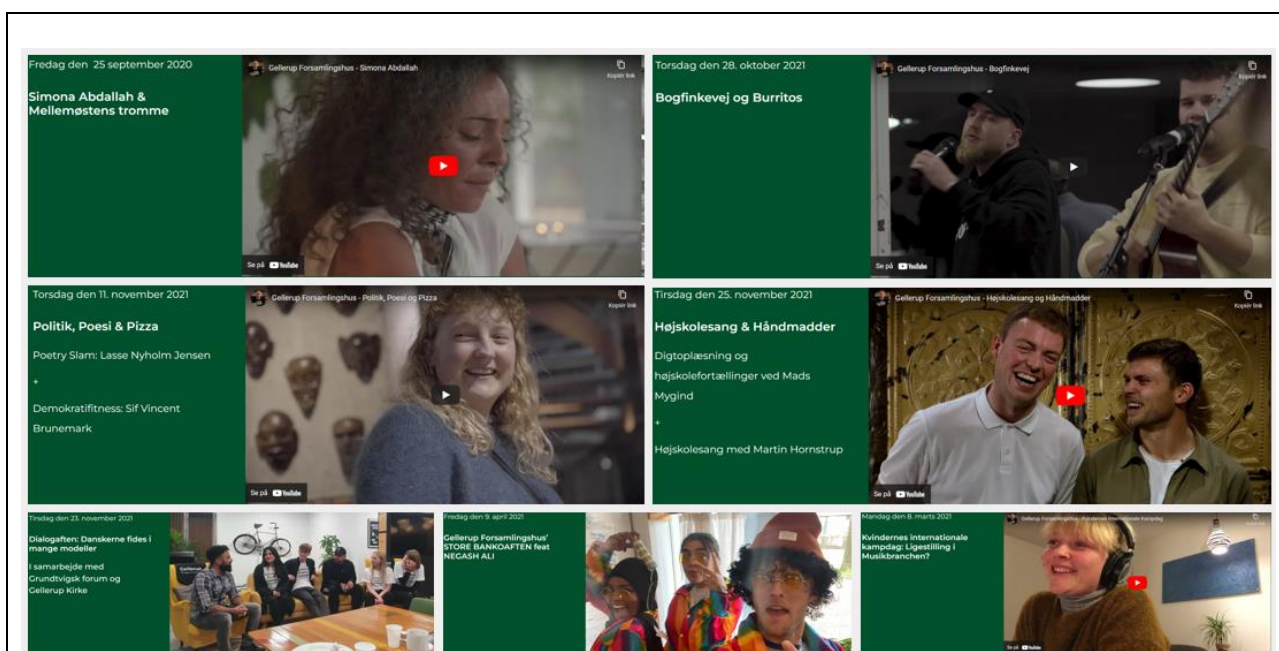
Fredag den 25 september 2020

Simona Abdallah & Mellemøstens tromme

Gellerup Forsamlingshus - Simona Abdallah

Kopiér link

Se på YouTube

Torsdag den 28. oktober 2021

Bogfinkevej og Burritos

Gellerup Forsamlingshus - Bogfinkevej

Kopiér link

Se på YouTube

Torsdag den 11. november 2021

Politik, Poesi & Pizza

Poetry Slam: Lasse Nyholm Jensen

+

Demokratifitness: Sif Vincent Brunemark

Gellerup Forsamlingshus - Politik, Poesi og Pizza

Kopiér link

Se på YouTube

Tirsdag den 25. november 2021

Højskolesang & Håndmadder

Digtoplæsning og højskolefortællinger ved Mads Mygind

+

Højskolesang med Martin Hornstrup

Gellerup Forsamlingshus - Højskolesang og Håndmadder

Kopiér link

Se på YouTube

Tirsdag den 23. november 2021

Dialogaften: Danskerne fides i mange modeller

I samarbejde med Grundtvigsk forum og Gellerup Kirke

Fredag den 9. april 2021

Gellerup Forsamlingshus' STORE BANKOAFTEN feat NEGASH ALI

Mandag den 8. marts 2021

Kvindernes internationale kampdag: Ligestilling i Musikbranchen?

Gellerup Forsamlingshus - Kvindernes Internationale Kampdag

Se på YouTube